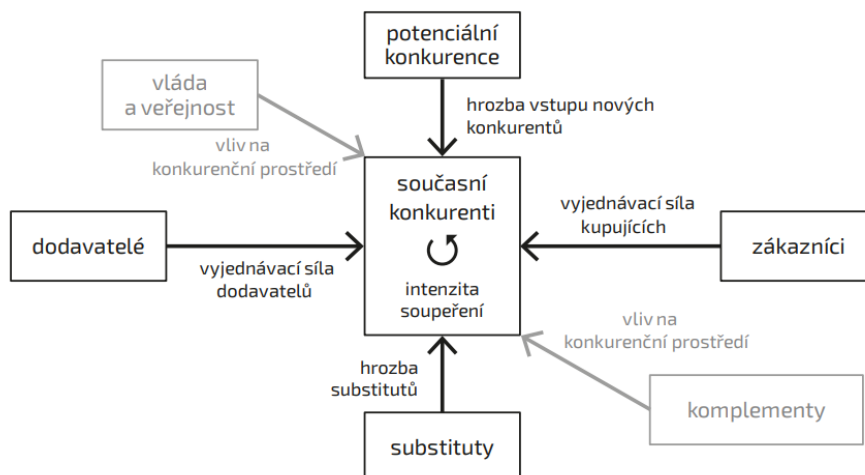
potenciální konkurence

vláda a veřejnost

hrozba vstupu nových konkurentů

vliv na konkurenční prostředí

současní konkurenti

intenzita soupeření

vyjednávací síla kupujících

dodavatelé

vyjednávací síla dodavatelů

zákazníci

vliv na konkurenční prostředí

hrozba substitutů

komplementy

substituty